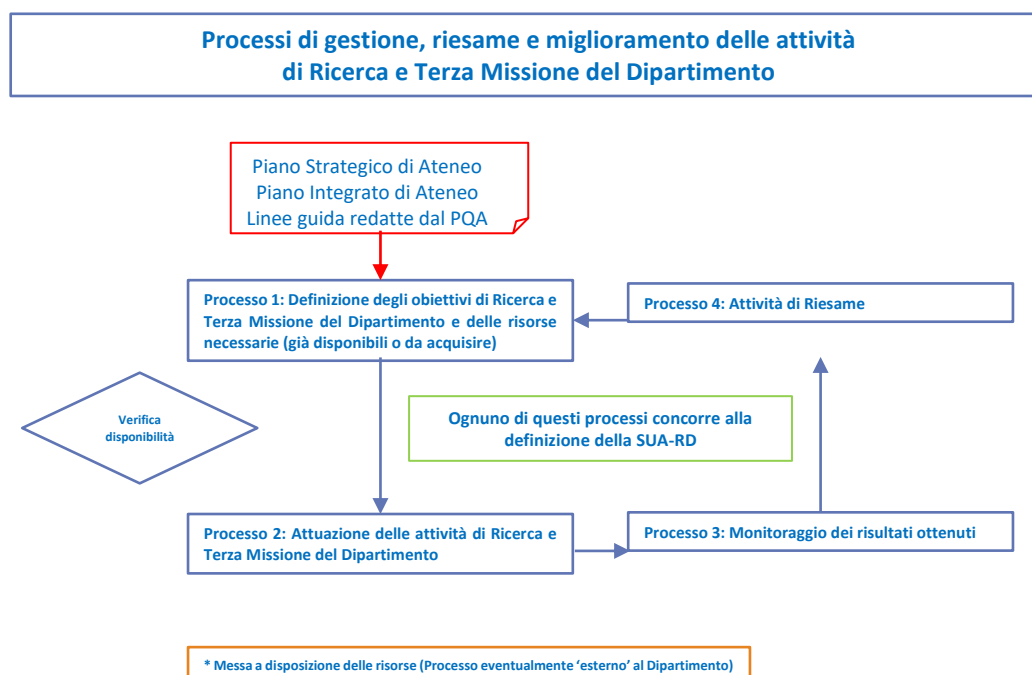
Processi di gestione, riesame e miglioramento delle attività di Ricerca e Terza Missione del Dipartimento

Piano Strategico di Ateneo
Piano Integrato di Ateneo
Linee guida redatte dal PQA

Processo 1: Definizione degli obiettivi di Ricerca e Terza Missione del Dipartimento e delle risorse necessarie (già disponibili o da acquisire)

Processo 4: Attività di Riesame

Verifica disponibilità

Ognuno di questi processi concorre alla definizione della SUA-RD

Processo 2: Attuazione delle attività di Ricerca e Terza Missione del Dipartimento

Processo 3: Monitoraggio dei risultati ottenuti

* Messa a disposizione delle risorse (Processo eventualmente 'esterno' al Dipartimento)